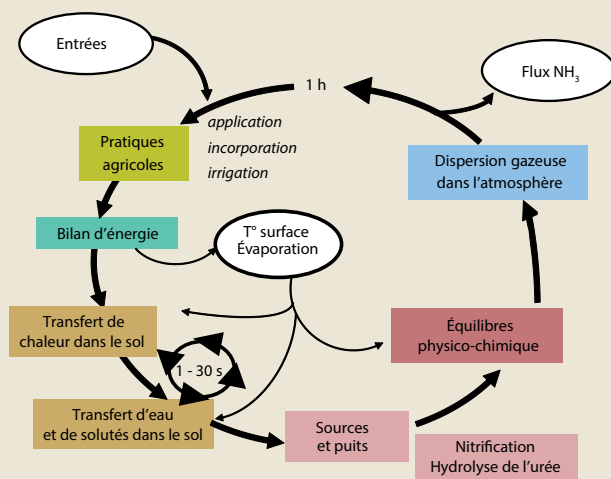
Entrées

1 h

Flux $NH_3$

Pratiques agricoles

application
incorporation
irrigation

Dispersion gazeuse dans l'atmosphère

Bilan d'énergie

T° surface
Évaporation

Transfert de chaleur dans le sol

1 - 30 s

Équilibres physico-chimique

Transfert d'eau et de solutés dans le sol

Sources et puits

Nitrification
Hydrolyse de l'urée